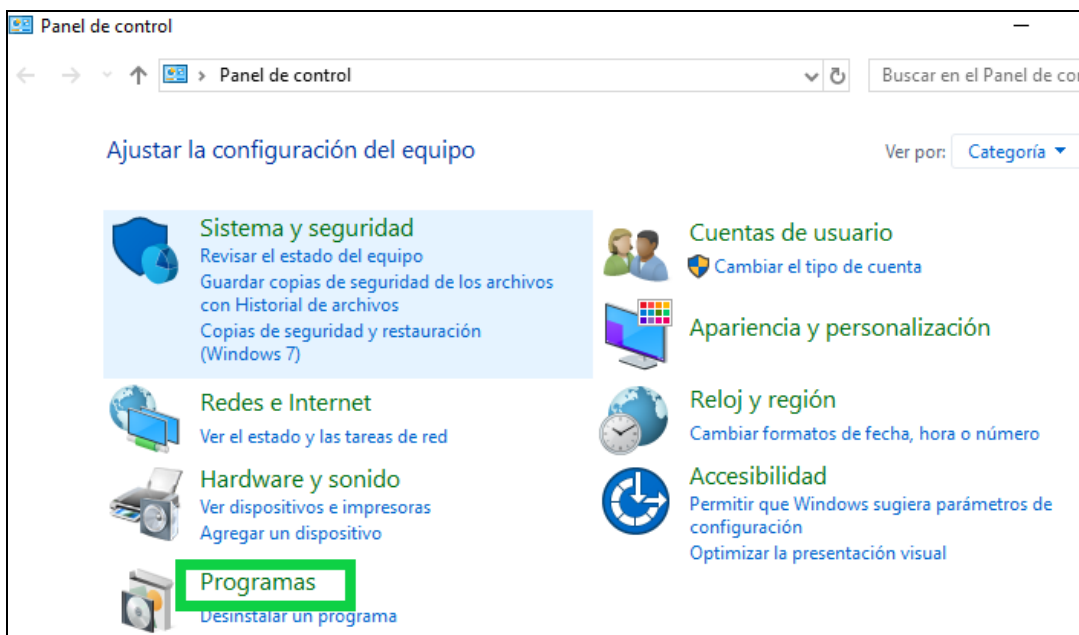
Panel de control

Panel de control

Buscar en el Panel de co

Ajustar la configuración del equipo

Ver por: Categoría

Sistema y seguridad
Revisar el estado del equipo
Guardar copias de seguridad de los archivos con Historial de archivos
Copias de seguridad y restauración (Windows 7)

Redes e Internet
Ver el estado y las tareas de red

Hardware y sonido
Ver dispositivos e impresoras
Agregar un dispositivo

Programas
Desinstalar un programa

Cuentas de usuario
Cambiar el tipo de cuenta

Apariencia y personalización

Reloj y región
Cambiar formatos de fecha, hora o número

Accesibilidad
Permitir que Windows sugiera parámetros de configuración
Optimizar la presentación visual